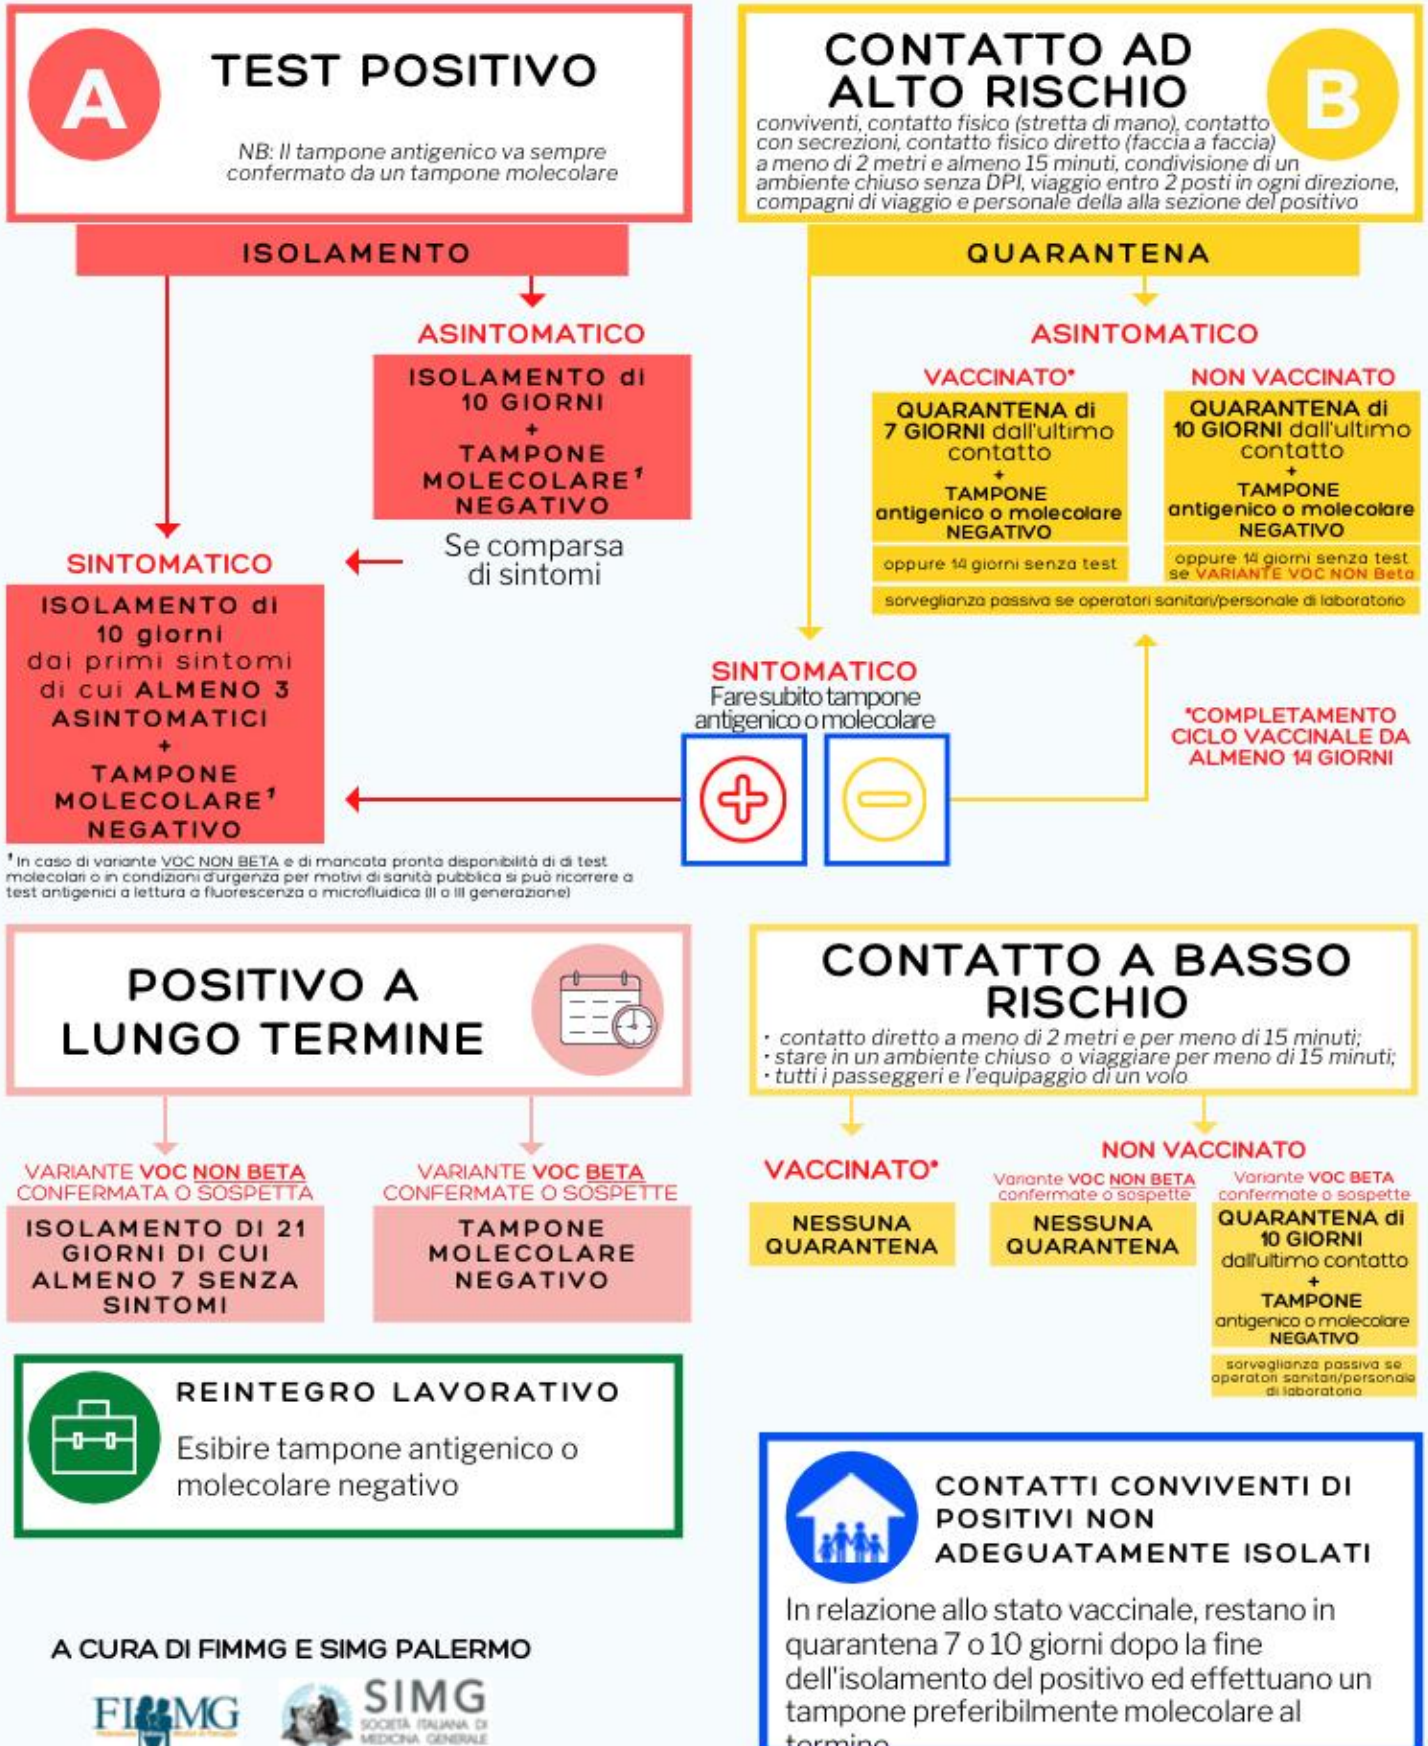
A

TEST POSITIVO

NB: Il tampone antigenico va sempre confermato da un tampone molecolare

CONTATTO AD ALTO RISCHIO

B

conviventi, contatto fisico (stretta di mano), contatto con secrezioni, contatto fisico diretto (faccia a faccia) a meno di 2 metri e almeno 15 minuti, condivisione di un ambiente chiuso senza DPI, viaggio entro 2 posti in ogni direzione, compagni di viaggio e personale della alla sezione del positivo

ISOLAMENTO

QUARANTENA

ASINTOMATICO

ISOLAMENTO di 10 GIORNI + TAMPONE MOLECOLARE¹ NEGATIVO

Se comparsa di sintomi

SINTOMATICO

ISOLAMENTO di 10 giorni dai primi sintomi di cui ALMENO 3 ASINTOMATICI + TAMPONE MOLECOLARE¹ NEGATIVO

ASINTOMATICO

VACCINATO*

QUARANTENA di 7 GIORNI dall'ultimo contatto + TAMPONE antigenico o molecolare NEGATIVO

oppure 14 giorni senza test

NON VACCINATO

QUARANTENA di 10 GIORNI dall'ultimo contatto + TAMPONE antigenico o molecolare NEGATIVO

oppure 14 giorni senza test se VARIANTE VOC NON Beta

sorveglianza passiva se operatori sanitari/personale di laboratorio

SINTOMATICO
Fare subito tampone antigenico o molecolare

*COMPLETAMENTO CICLO VACCINALE DA ALMENO 14 GIORNI

¹ In caso di variante VOC NON BETA e di mancata pronta disponibilità di di test molecolari o in condizioni d'urgenza per motivi di sanità pubblica si può ricorrere a test antigenici a lettura a fluorescenza o microfluidica (II o III generazione)

POSITIVO A LUNGO TERMINE

VARIANTE VOC NON BETA CONFERMATA O SOSPETTA

ISOLAMENTO DI 21 GIORNI DI CUI ALMENO 7 SENZA SINTOMI

VARIANTE VOC BETA CONFERMATE O SOSPETTE

TAMPONE MOLECOLARE NEGATIVO

CONTATTO A BASSO RISCHIO

· contatto diretto a meno di 2 metri e per meno di 15 minuti;
· stare in un ambiente chiuso o viaggiare per meno di 15 minuti;
· tutti i passeggeri e l'equipaggio di un volo

VACCINATO*

NESSUNA QUARANTENA

NON VACCINATO

Variante VOC NON BETA confermate o sospette

NESSUNA QUARANTENA

Variante VOC BETA confermate o sospette

QUARANTENA di 10 GIORNI dall'ultimo contatto + TAMPONE antigenico o molecolare NEGATIVO

sorveglianza passiva se operatori sanitari/personale di laboratorio

REINTEGRO LAVORATIVO

Esibire tampone antigenico o molecolare negativo

CONTATTI CONVIVENTI DI POSITIVI NON ADEGUATAMENTE ISOLATI

In relazione allo stato vaccinale, restano in quarantena 7 o 10 giorni dopo la fine dell'isolamento del positivo ed effettuano un tampone preferibilmente molecolare al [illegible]

A CURA DI FIMMG E SIMG PALERMO

FIMMG

SIMG SOCIETÀ ITALIANA DI MEDICINA GENERALE